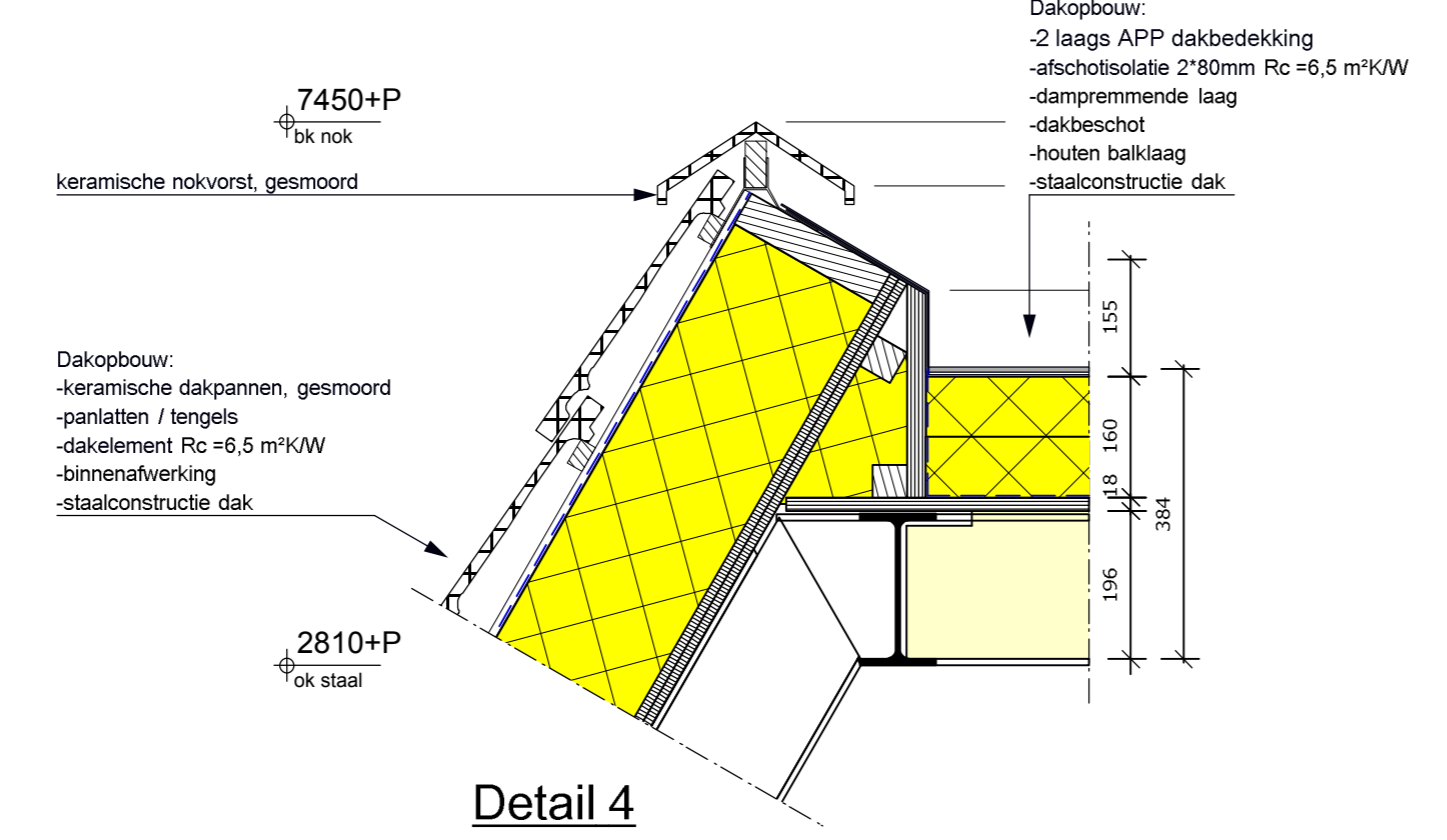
Dakopbouw:
-2 laags APP dakbedekking
-afschotisolatie 2*80mm Rc =6,5 m²K/W
-dampremmende laag
-dakbeschot
-houten balklaag
-staalconstructie dak

7450+P
bk nok

keramische nokvorst, gesmoord

Dakopbouw:
-keramische dakpannen, gesmoord
-panlatten / tengels
-dakelement Rc =6,5 m²K/W
-binnenafwerking
-staalconstructie dak

155
160
18
384
196

2810+P
ok staal

Detail 4